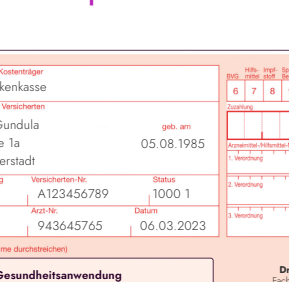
Kostenträger
kenkasse
Versicherten
Gundula
e 1a
erstadt
geb. am
05.08.1985
Versicherten-Nr.
A123456789
Status
1000 1
Arzt-Nr.
943645765
Datum
06.03.2023
BVG
Hilfsmittel
Impfstoff
6
7
8
Zuzahlung
Arzneimittel-/Hilfsmittel-
1. Verordnung
2. Verordnung
3. Verordnung
me durchstreichen)
Gesundheitsanwendung
Dr
Fach